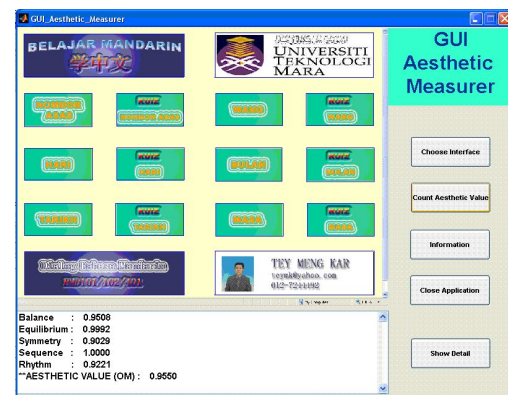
GUI_Aesthetic_Measurer

BELAJAR MANDARIN
学中文

UNIVERSITI TEKNOLOGI MARA

NOMBOR ASAS
KUIZ NOMBOR ASAS
WARNA
KUIZ WARNA
HARI
KUIZ HARI
BULAN
KUIZ BULAN
TAHUN
KUIZ TAHUN
MASA
KUIZ MASA

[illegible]
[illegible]

TEY MENG KAR
teymk@yahoo.com
012-7244192

GUI Aesthetic Measurer

Choose Interface
Count Aesthetic Value
Information
Close Application
Show Detail

Balance : 0.9508
Equilibrium : 0.9992
Symmetry : 0.9029
Sequence : 1.0000
Rhythm : 0.9221
**AESTHETIC VALUE (OM) : 0.9550